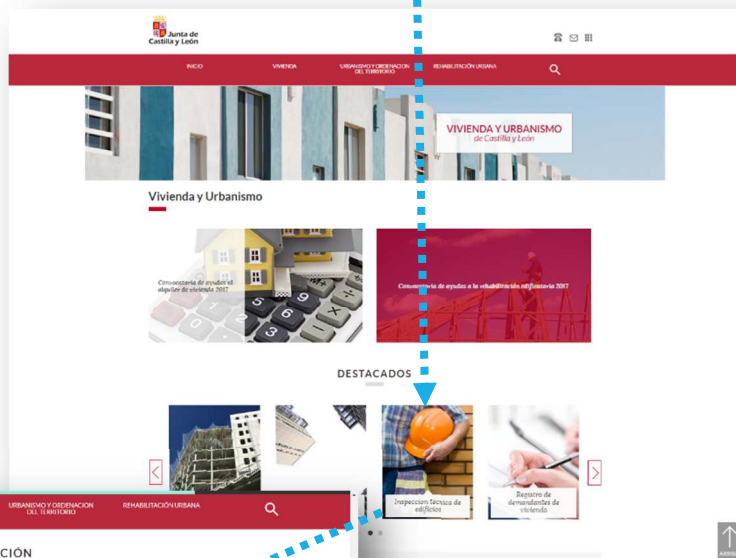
Junta de Castilla y León

INICIO
VIVIENDA
URBANISMO Y ORDENACIÓN DEL TERRITORIO
REHABILITACIÓN URBANA

VIVIENDA Y URBANISMO
de Castilla y León

Vivienda y Urbanismo

Convocatoria de ayudas al alquiler de vivienda 2017

Convocatoria de ayudas a la rehabilitación edificatoria 2017

DESTACADOS

Inspección técnica de edificios

Registro de demandantes de vivienda

URBANISMO Y ORDENACIÓN DEL TERRITORIO
REHABILITACIÓN URBANA

CIÓN

ARRIBA